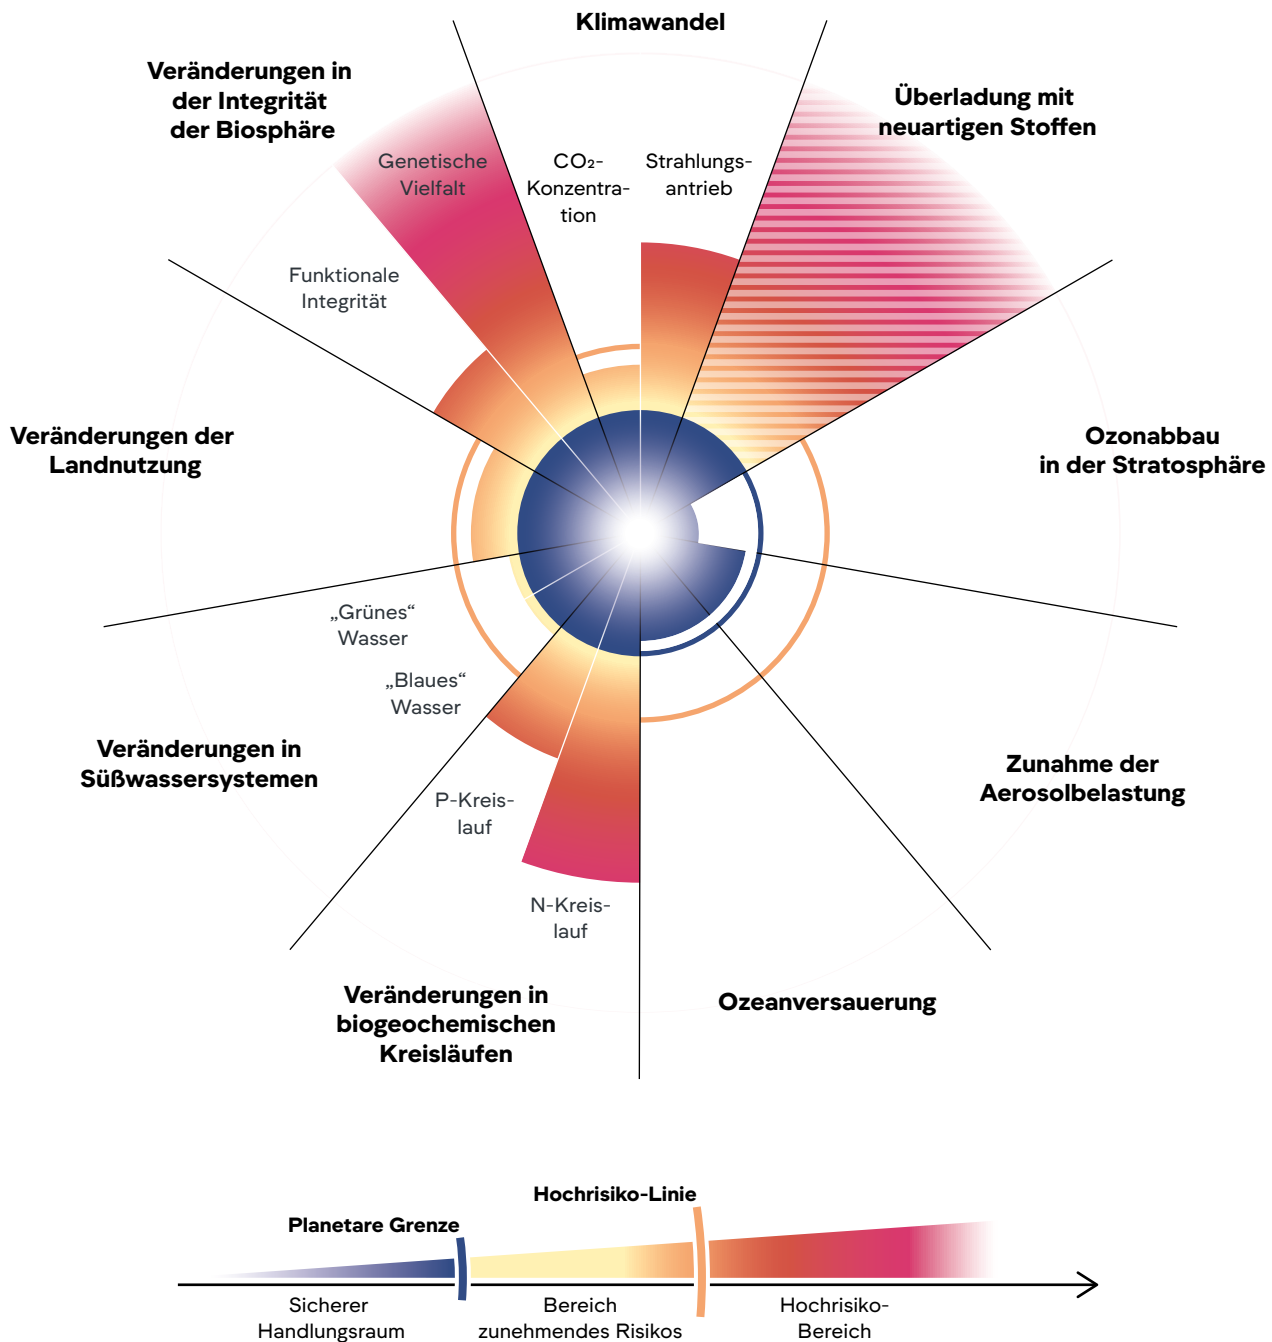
Klimawandel

Veränderungen in der Integrität der Biosphäre

Überladung mit neuartigen Stoffen

Genetische Vielfalt

$CO_2$-Konzentration

Strahlungsantrieb

Funktionale Integrität

Veränderungen der Landnutzung

Ozonabbau in der Stratosphäre

„Grünes“ Wasser

„Blaues“ Wasser

Veränderungen in Süßwassersystemen

Zunahme der Aerosolbelastung

P-Kreislauf

N-Kreislauf

Veränderungen in biogeochemischen Kreisläufen

Ozeanversauerung

Hochrisiko-Linie

Planetare Grenze

Sicherer Handlungsraum

Bereich zunehmendes Risikos

Hochrisiko-Bereich